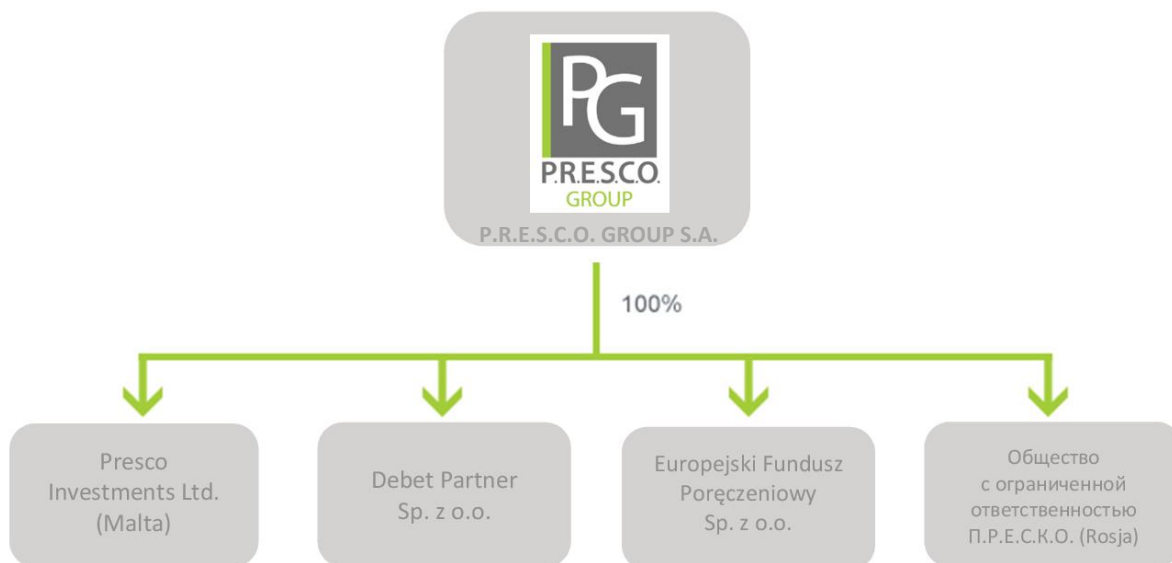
PG
P.R.E.S.C.O.
GROUP

P.R.E.S.C.O. GROUP S.A.

100%

Presco Investments Ltd. (Malta)

Debet Partner Sp. z o.o.

Europejski Fundusz Poręczeniowy Sp. z o.o.

Общество с ограниченной ответственностью П.Р.Е.С.К.О. (Rosja)